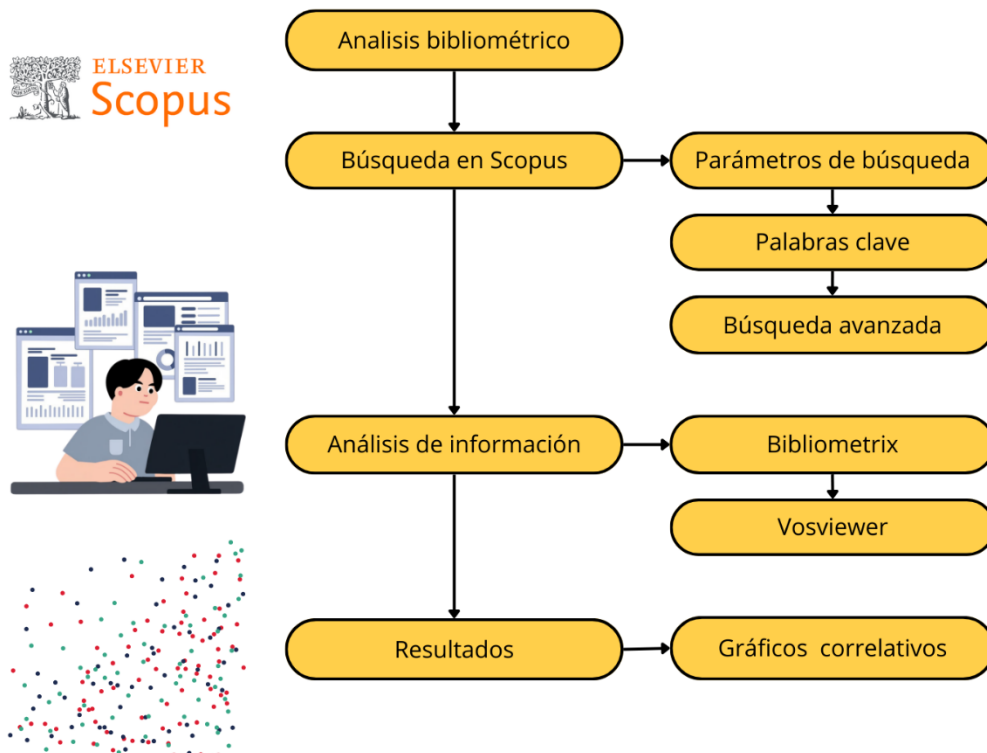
ELSEVIER
Scopus

Analisis bibliométrico

Búsqueda en Scopus

Parámetros de búsqueda

Palabras clave

Búsqueda avanzada

Análisis de información

Bibliometrix

Vosviewer

Resultados

Gráficos correlativos